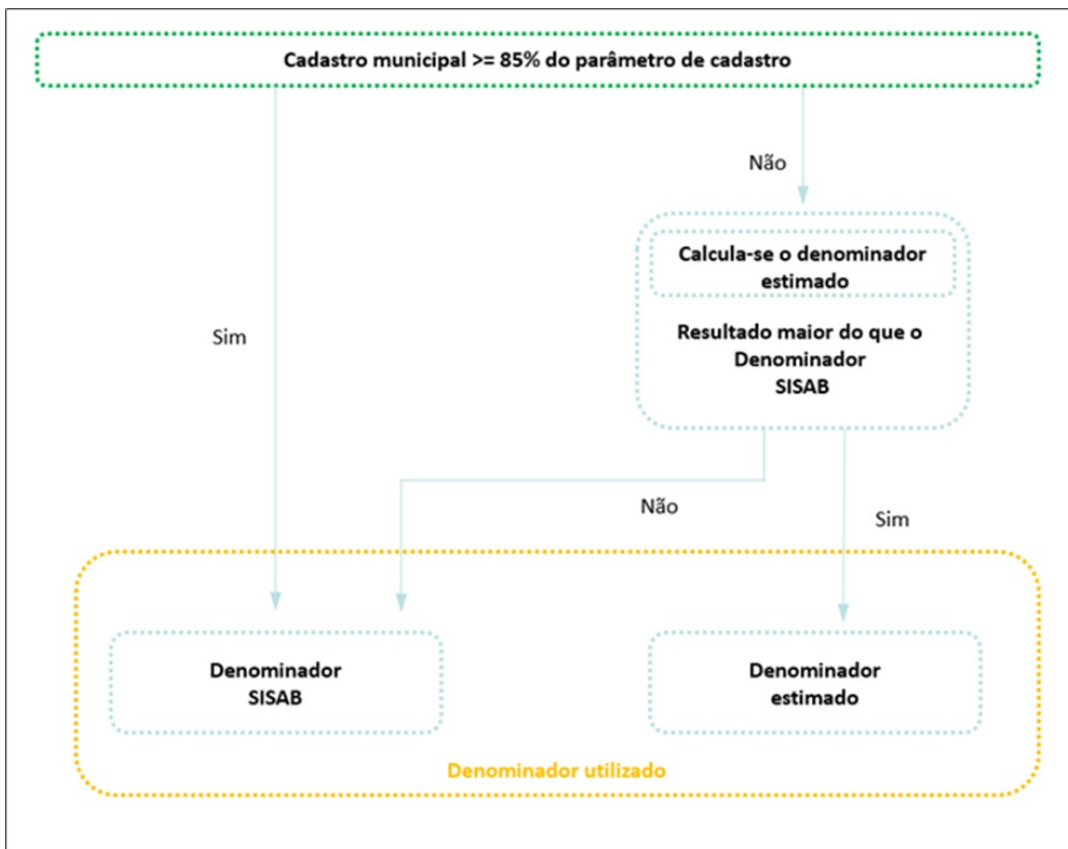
Cadastro municipal >= 85% do parâmetro de cadastro

Não

Calcula-se o denominador estimado

Resultado maior do que o Denominador SISAB

Sim

Não

Sim

Denominador SISAB

Denominador estimado

Denominador utilizado